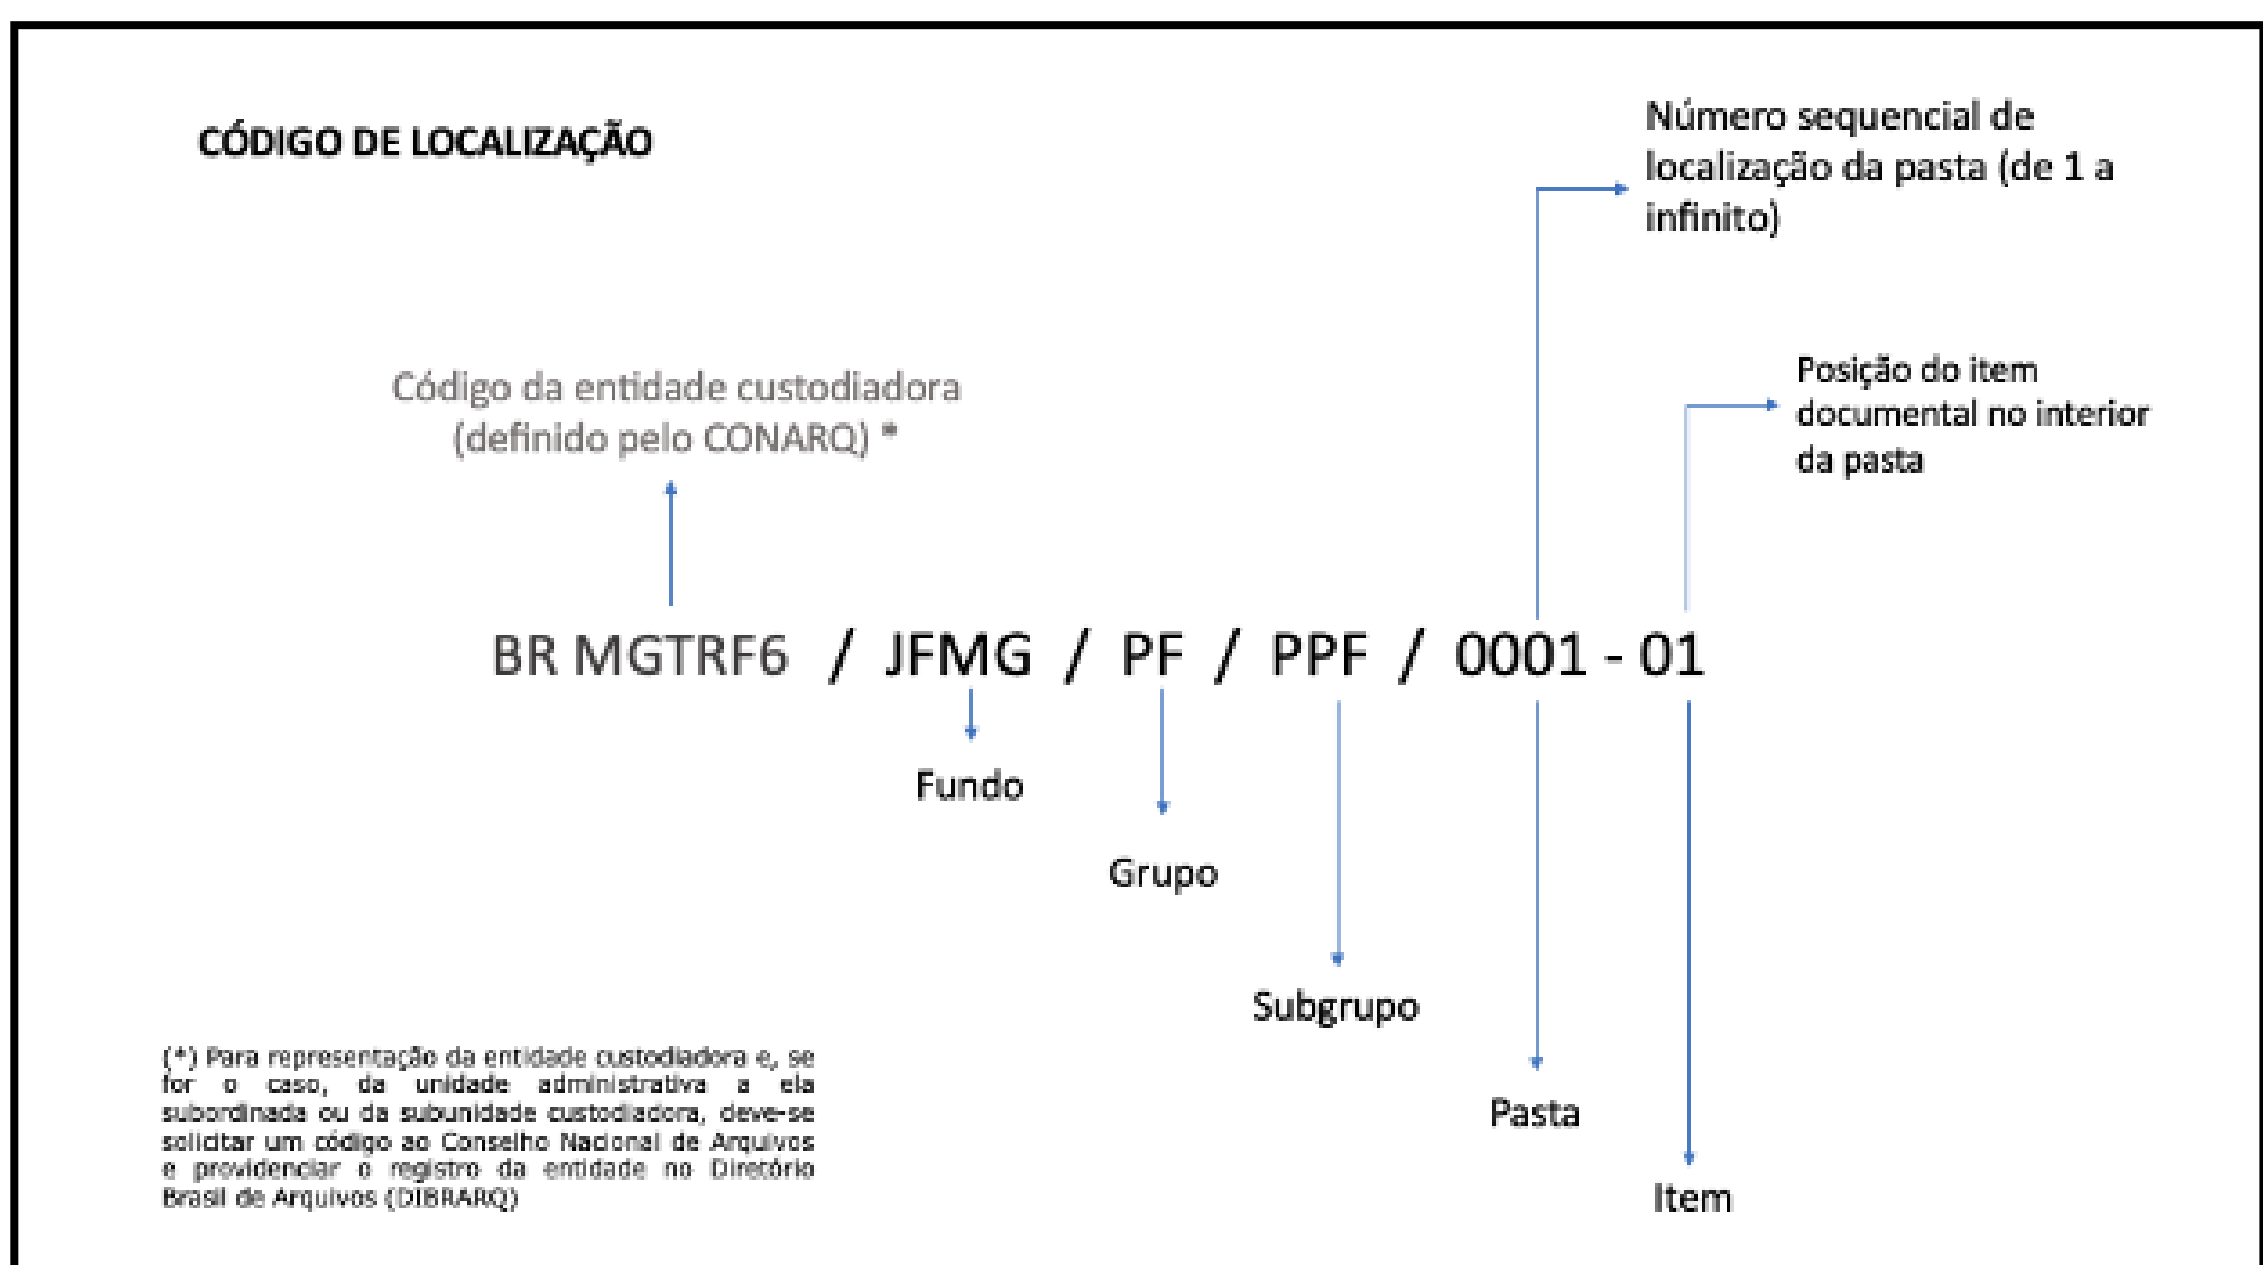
CÓDIGO DE LOCALIZAÇÃO

Número sequencial de localização da pasta (de 1 a infinito)

Código da entidade custodiadora (definido pelo CONARQ) *

Posição do item documental no interior da pasta

BR MGTRF6 / JFMG / PF / PPF / 0001 - 01

Fundo

Grupo

Subgrupo

Pasta

Item

(*) Para representação da entidade custodiadora e, se for o caso, da unidade administrativa a ela subordinada ou da subunidade custodiadora, deve-se solicitar um código ao Conselho Nacional de Arquivos e providenciar o registro da entidade no Diretório Brasil de Arquivos (DIBRARQ)